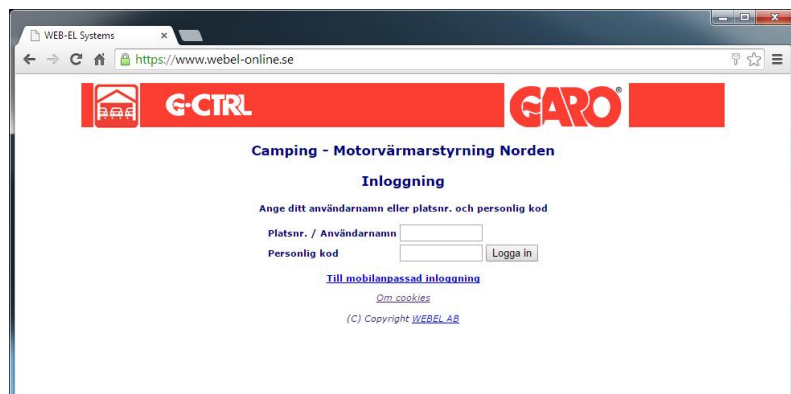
WEB-EL Systems ×

https://www.webel-online.se

G-CTRL

GARO®

Camping - Motorvärmarstyrning Norden

Inloggning

Ange ditt användarnamn eller platsnr. och personlig kod

Platsnr. / Användarnamn

Personlig kod

Logga in

Till mobilanpassad inloggning

Om cookies

(C) Copyright WEBEL AB